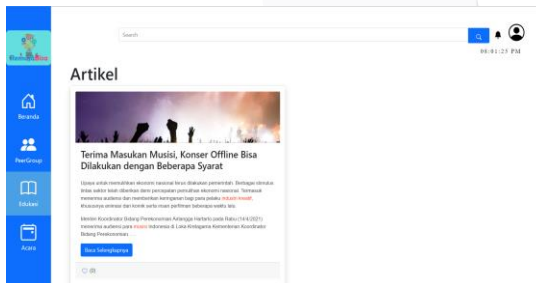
Search

09:01:23 PM

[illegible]

Beranda

PeerGroup

Edukasi

Acara

Artikel

Terima Masukan Musisi, Konser Offline Bisa Dilakukan dengan Beberapa Syarat

Upaya untuk memulihkan ekonomi nasional terus dilakukan pemerintah. Berbagai stimulus tidak sektor telah diberikan demi percepatan pemulihan ekonomi nasional. Termasuk memenuhi audiens dan memberikan kemajuan bagi para pelaku industri kreatif. Khususnya animasi dan konten para musisi performa beberapa waktu lalu.

Menteri Koordinator Bidang Perekonomian Airlangga Hartarto pada Rabu (14/4/2021) menerima audiensi para musisi Indonesia di Lalu Kemigasan Kementerian Koordinator Bidang Perekonomian.

Baca Selengkapnya

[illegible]